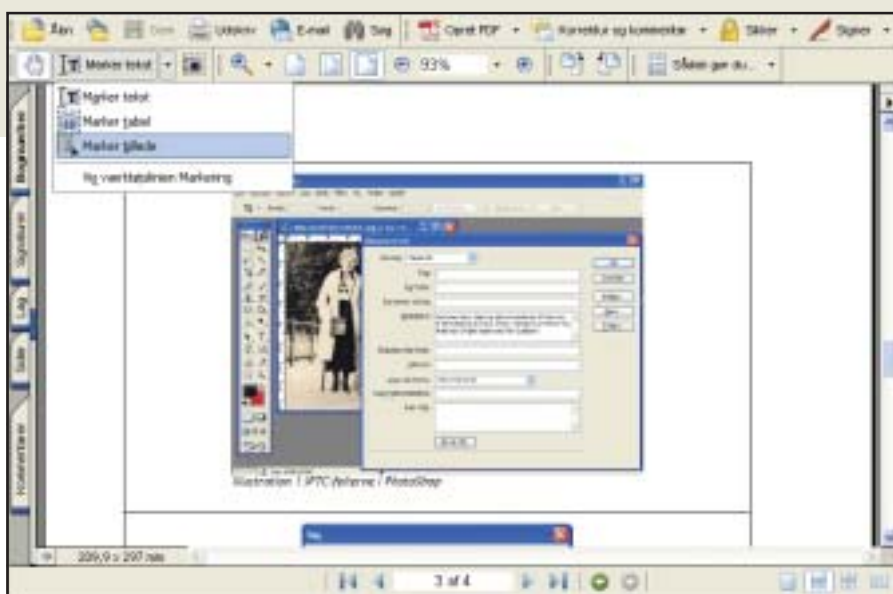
Åbn Gem Udskriv E-mail Søg Opret PDF Korrektur og kommentar Sikker Signer

Marker tekst 93% Sådan gør du...

Marker tekst
Marker tabel
Marker billede

Ny værktøjslinien Marketing

Bogmærker Signaturer Lag Sider Kommentarer

Illustration 1 IPTC felterne i PhotoShop

209,9 x 297 mm

3 af 4